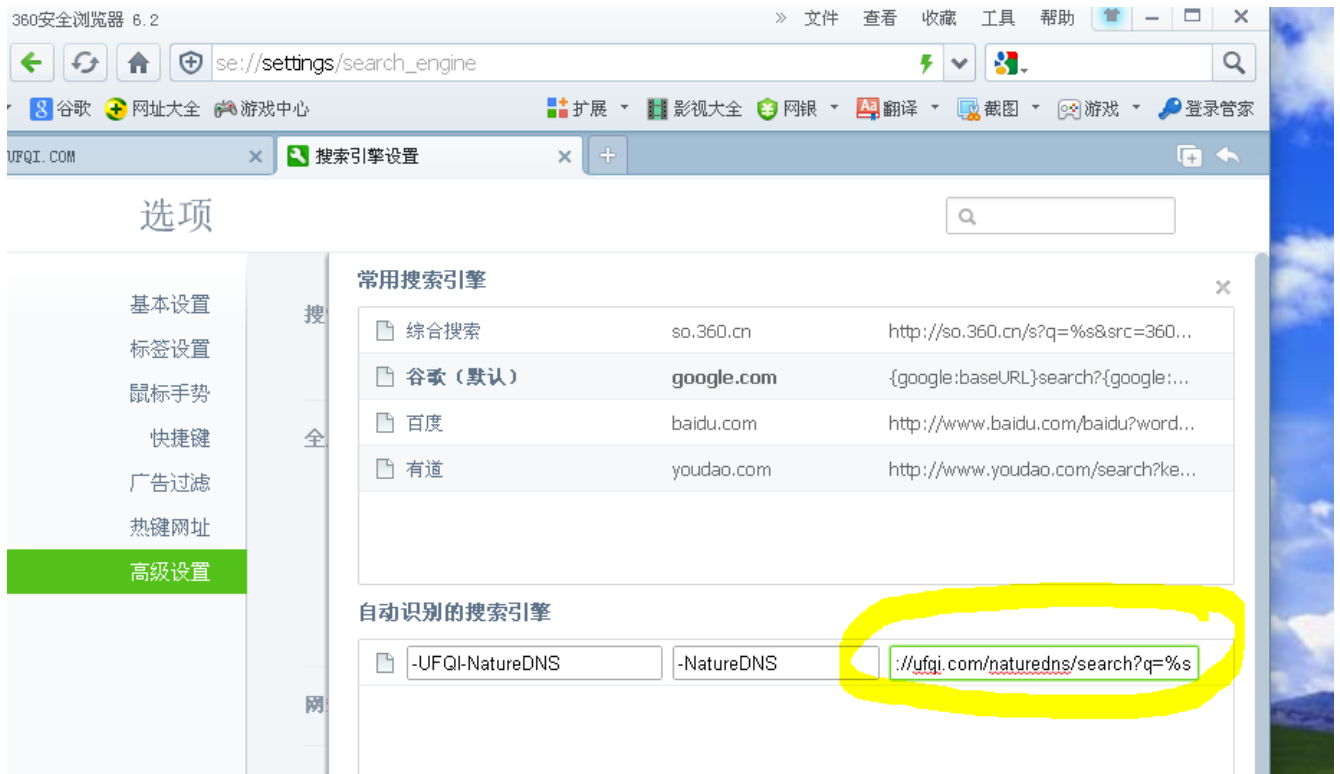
360安全浏览器 6.2

» 文件 查看 收藏 工具 帮助

se://settings/search_engine

谷歌 网址大全 游戏中心 扩展 影视大全 网银 翻译 截图 游戏 登录管家

UFQI.COM ×

搜索引擎设置 ×

选项

基本设置
标签设置
鼠标手势
快捷键
广告过滤
热键网址
高级设置

搜

全

网

常用搜索引擎

×

| | | |
|---|---|---|
| 综合搜索 | so.360.cn | http://so.360.cn/s?q=%s&src=360... |
| **谷歌（默认）** | **google.com** | {google:baseURL}search?{google:... |
| 百度 | baidu.com | http://www.baidu.com/baidu?word... |
| 有道 | youdao.com | http://www.youdao.com/search?ke... |

自动识别的搜索引擎

| | | |
|---|---|---|
| -UFQI-NatureDNS | -NatureDNS | ://ufqi.com/naturedns/search?q=%s |